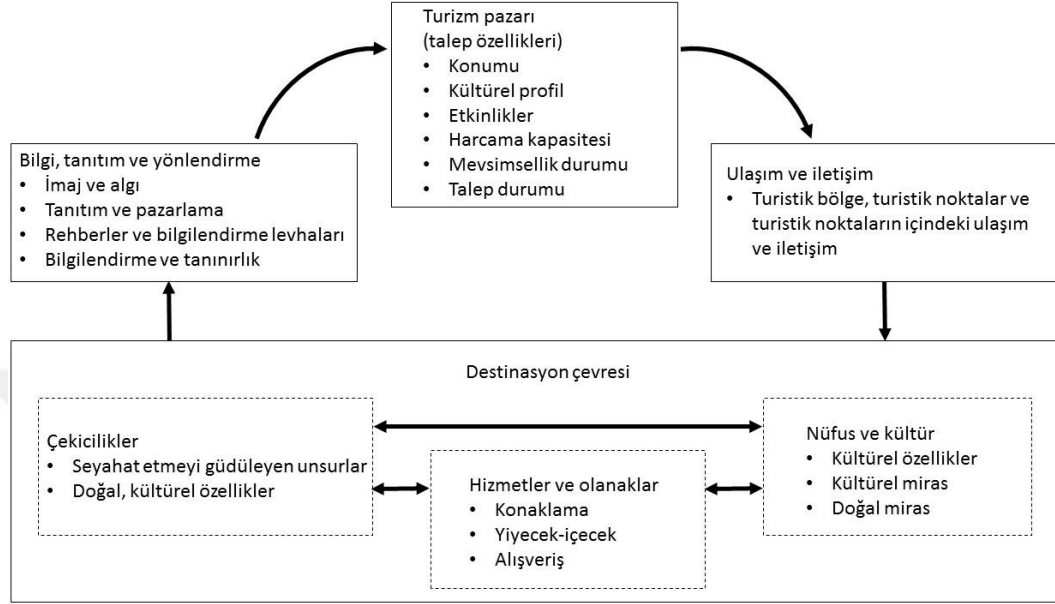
Turizm pazarı
(talep özellikleri)
• Konumu
• Kültürel profil
• Etkinlikler
• Harcama kapasitesi
• Mevsimsellik durumu
• Talep durumu

Bilgi, tanıtım ve yönlendirme
• İmaj ve algı
• Tanıtım ve pazarlama
• Rehberler ve bilgilendirme levhaları
• Bilgilendirme ve tanınırlık

Ulaşım ve iletişim
• Turistik bölge, turistik noktalar ve turistik noktaların içindeki ulaşım ve iletişim

Destinasyon çevresi

Çekicilikler
• Seyahat etmeyi güdüleyen unsurlar
• Doğal, kültürel özellikler

Hizmetler ve olanaklar
• Konaklama
• Yiyecek-içecek
• Alışveriş

Nüfus ve kültür
• Kültürel özellikler
• Kültürel miras
• Doğal miras